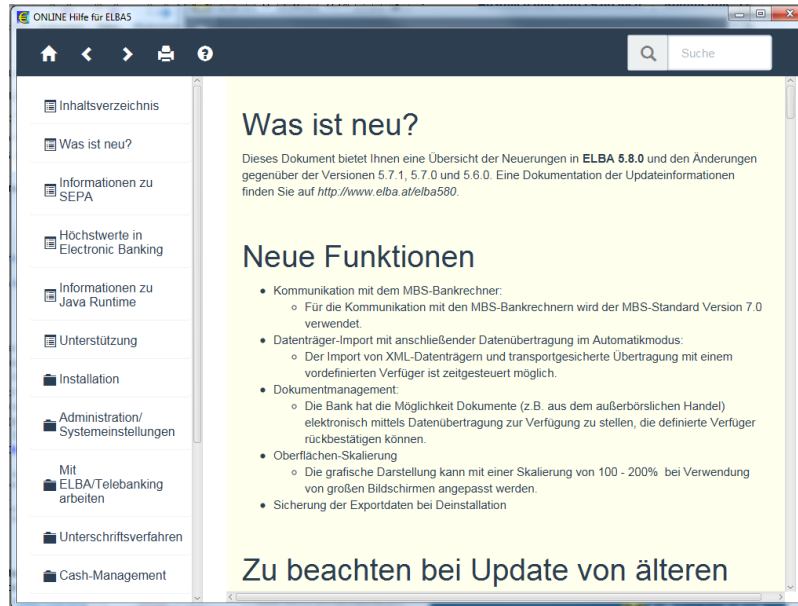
ONLINE Hilfe für ELBA5

Suche

Inhaltsverzeichnis

Was ist neu?

Informationen zu SEPA

Höchstwerte in Electronic Banking

Informationen zu Java Runtime

Unterstützung

Installation

Administration/ Systemeinstellungen

Mit ELBA/Telebanking arbeiten

Unterschriftsverfahren

Cash-Management

Was ist neu?

Dieses Dokument bietet Ihnen eine Übersicht der Neuerungen in **ELBA 5.8.0** und den Änderungen gegenüber der Versionen 5.7.1, 5.7.0 und 5.6.0. Eine Dokumentation der Updateinformationen finden Sie auf *http://www.elba.at/elba580*.

Neue Funktionen

- Kommunikation mit dem MBS-Bankrechner:
  - Für die Kommunikation mit den MBS-Bankrechnern wird der MBS-Standard Version 7.0 verwendet.
- Datenträger-Import mit anschließender Datenübertragung im Automatikmodus:
  - Der Import von XML-Datenträgern und transportgesicherte Übertragung mit einem vordefinierten Verfüger ist zeitgesteuert möglich.
- Dokumentmanagement:
  - Die Bank hat die Möglichkeit Dokumente (z.B. aus dem außerbörslichen Handel) elektronisch mittels Datenübertragung zur Verfügung zu stellen, die definierte Verfüger rückbestätigen können.
- Oberflächen-Skalierung
  - Die grafische Darstellung kann mit einer Skalierung von 100 - 200% bei Verwendung von großen Bildschirmen angepasst werden.
- Sicherung der Exportdaten bei Deinstallation

Zu beachten bei Update von älteren